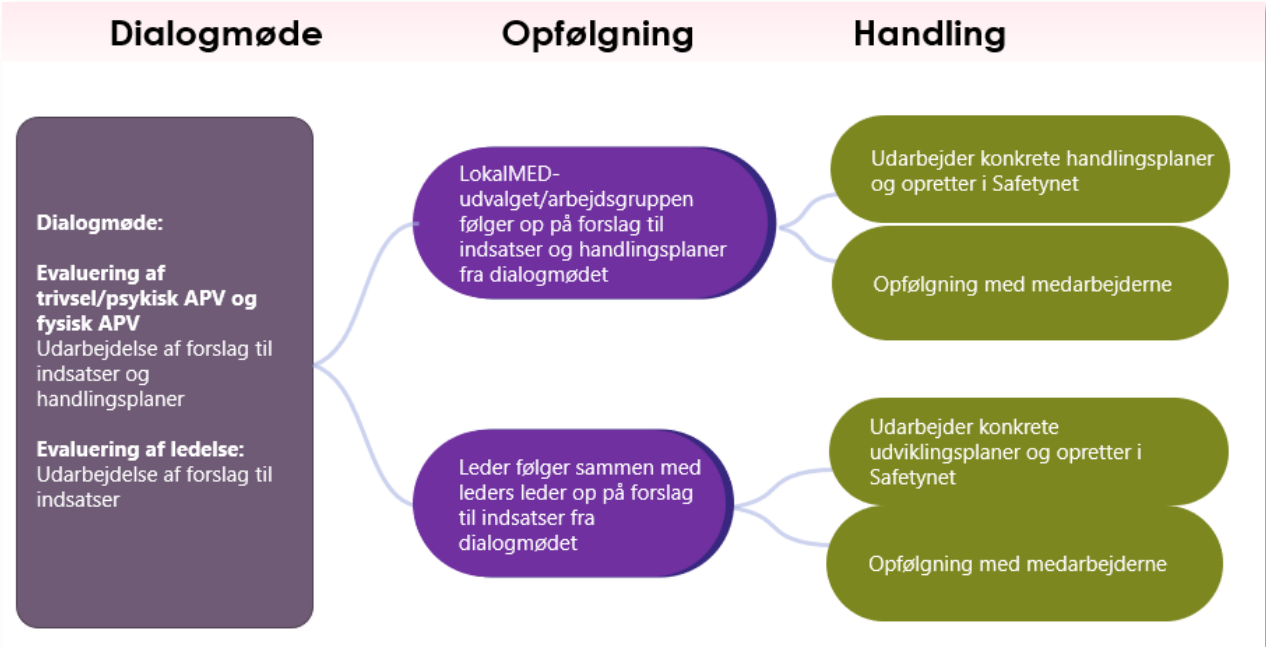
Dialogmøde Opfølgning Handling

Dialogmøde:

Evaluering af trivsel/psykisk APV og fysisk APV
Udarbejdelse af forslag til indsatser og handlingsplaner

Evaluering af ledelse:
Udarbejdelse af forslag til indsatser

LokalMED-udvalget/arbejdsgruppen følger op på forslag til indsatser og handlingsplaner fra dialogmødet

Udarbejder konkrete handlingsplaner og opretter i Safetynet

Opfølgning med medarbejderne

Leder følger sammen med leders leder op på forslag til indsatser fra dialogmødet

Udarbejder konkrete udviklingsplaner og opretter i Safetynet

Opfølgning med medarbejderne